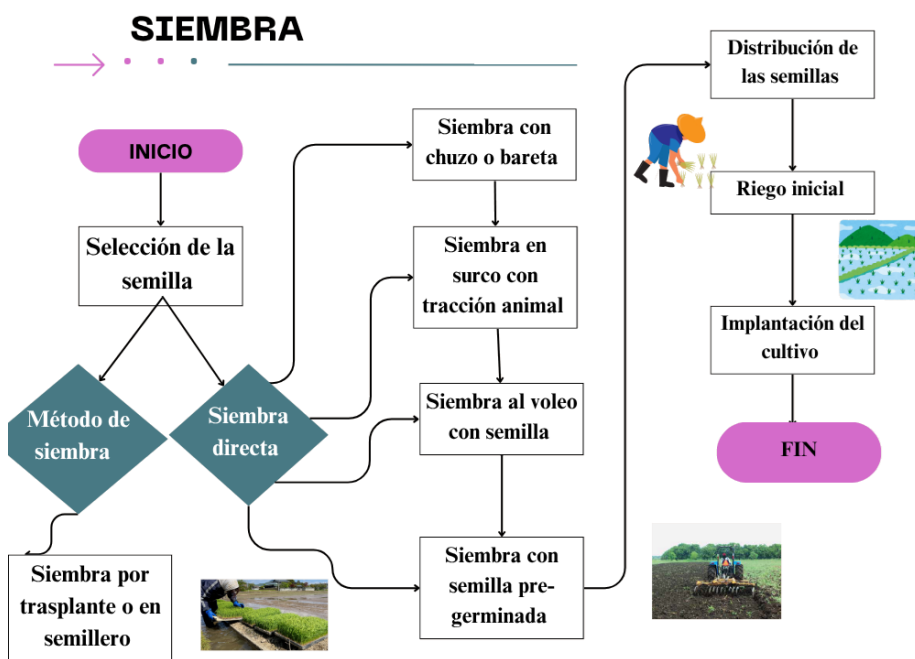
SIEMBRA

INICIO

Selección de la semilla

Método de siembra

Siembra directa

Siembra por trasplante o en semillero

Siembra con chuzo o bareta

Siembra en surco con tracción animal

Siembra al voleo con semilla

Siembra con semilla pre-germinada

Distribución de las semillas

Riego inicial

Implantación del cultivo

FIN